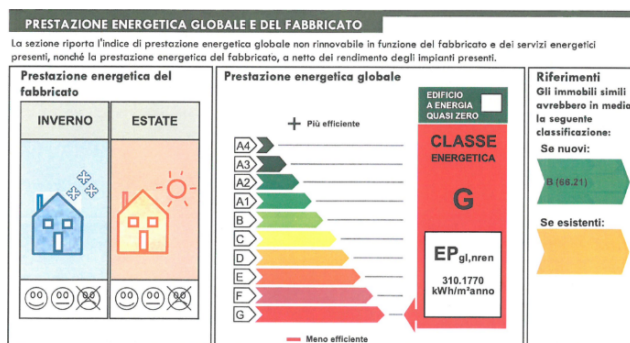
PRESTAZIONE ENERGETICA GLOBALE E DEL FABBRICATO

La sezione riporta l'indice di prestazione energetica globale non rinnovabile in funzione del fabbricato e dei servizi energetici presenti, nonché la prestazione energetica del fabbricato, al netto del rendimento degli impianti presenti.

Prestazione energetica del fabbricato

INVERNO

ESTATE

Prestazione energetica globale

+ Più efficiente

A4
A3
A2
A1
B
C
D
E
F
G

Meno efficiente

EDIFICIO A ENERGIA QUASI ZERO

CLASSE ENERGETICA

G

EP$_{gl,nren}$

310.1770 kWh/m²anno

Riferimenti

Gli immobili simili avrebbero in media la seguente classificazione:

Se nuovi:

B (68.21)

Se esistenti: